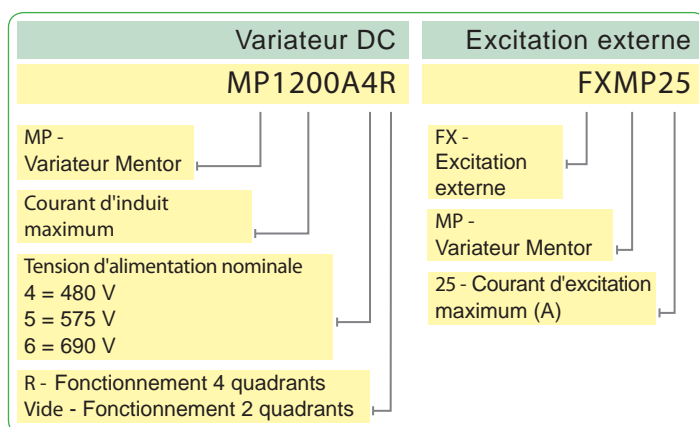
Variateur DC

MP1200A4R

MP -
Variateur Mentor

Courant d'induit maximum

Tension d'alimentation nominale
4 = 480 V
5 = 575 V
6 = 690 V

R - Fonctionnement 4 quadrants
Vide - Fonctionnement 2 quadrants

Excitation externe

FXMP25

FX -
Excitation externe

MP -
Variateur Mentor

25 - Courant d'excitation maximum (A)